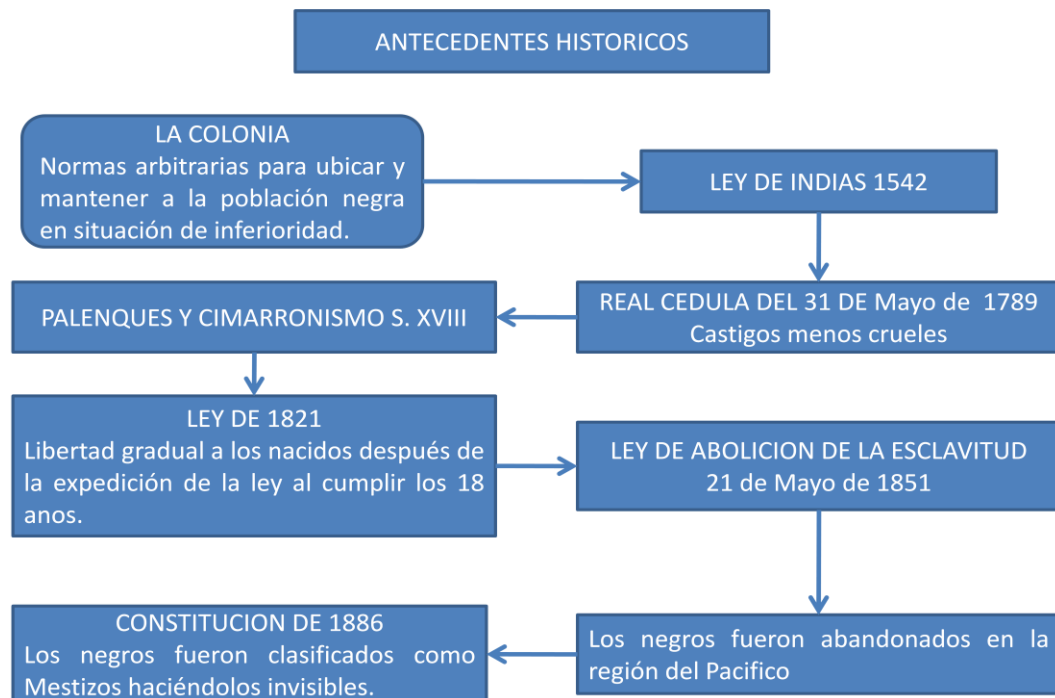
ANTECEDENTES HISTORICOS

LA COLONIA
Normas arbitrarias para ubicar y mantener a la población negra en situación de inferioridad.

LEY DE INDIAS 1542

REAL CEDULA DEL 31 DE Mayo de 1789
Castigos menos crueles

PALENQUES Y CIMARRONISMO S. XVIII

LEY DE 1821
Libertad gradual a los nacidos después de la expedición de la ley al cumplir los 18 anos.

LEY DE ABOLICION DE LA ESCLAVITUD
21 de Mayo de 1851

Los negros fueron abandonados en la región del Pacifico

CONSTITUCION DE 1886
Los negros fueron clasificados como Mestizos haciéndolos invisibles.